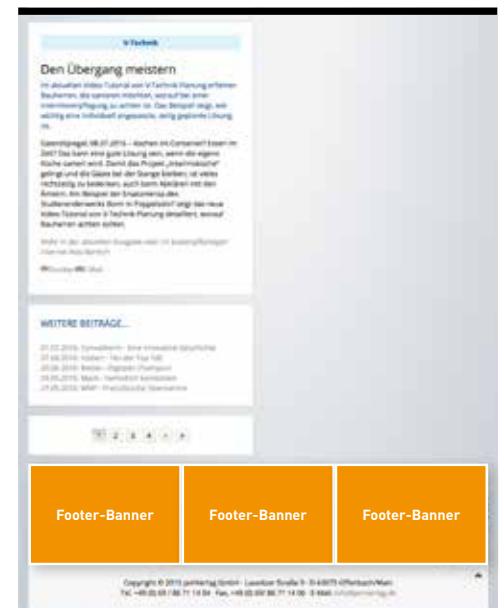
V-Technik

Den Übergang meistern

Im aktuellen Video-Tutorial von V-Technik Planung erfahren Bauherren, die sanieren möchten, worauf bei einer Interimsverpflegung zu achten ist. Das Beispiel zeigt, wie wichtig eine individuell angepasste, zeitig geplante Lösung ist.

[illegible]

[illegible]

WEITERE BEITRÄGE...

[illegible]
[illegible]
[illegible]
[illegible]
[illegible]

1 2 3 4 › »

Footer-Banner

Footer-Banner

Footer-Banner

Copyright © 2015 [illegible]
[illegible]